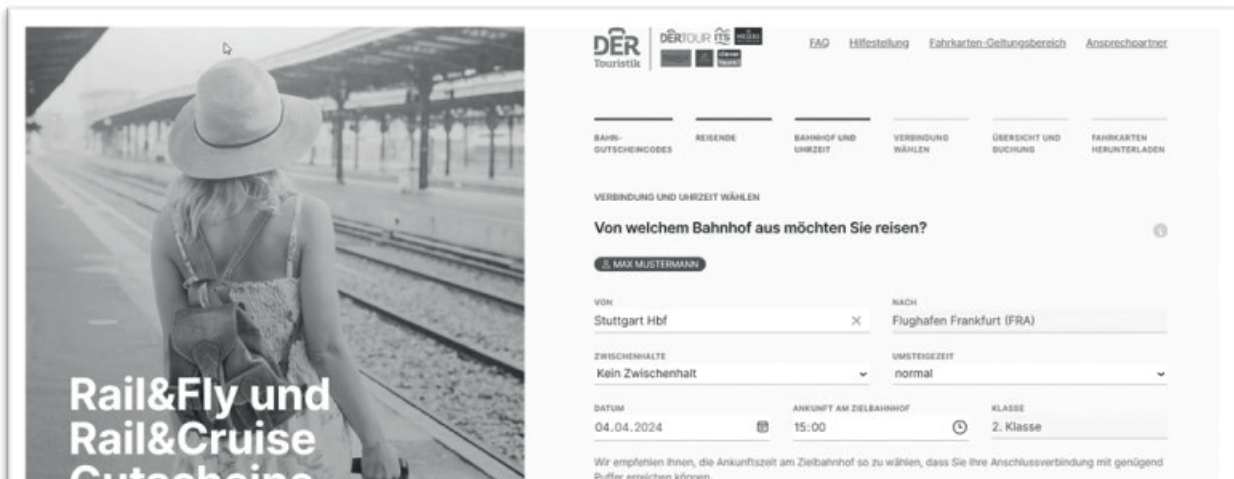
Rail&Fly und Rail&Cruise Gutscheine

DER Touristik | DERTOUR ITS MEIERS clever reisen!

FAQ Hilfestellung Fahrkarten-Geltungsbereich Ansprechpartner

BAHN-GUTSCHEINCODES | REISENDE | BAHNHOF UND UHRZEIT | VERBINDUNG WÄHLEN | ÜBERSICHT UND BUCHUNG | FAHRKARTEN HERUNTERLADEN

VERBINDUNG UND UHRZEIT WÄHLEN

Von welchem Bahnhof aus möchten Sie reisen?

MAX MUSTERMANN

VON
Stuttgart Hbf

NACH
Flughafen Frankfurt (FRA)

ZWISCHENHALTE
Kein Zwischenhalt

UMSTEIGEZEIT
normal

DATUM
04.04.2024

ANKUNFT AM ZIELBAHNHOF
15:00

KLASSE
2. Klasse

Wir empfehlen Ihnen, die Ankunftszeit am Zielbahnhof so zu wählen, dass Sie Ihre Anschlussverbindung mit genügend Puffer erreichen können.